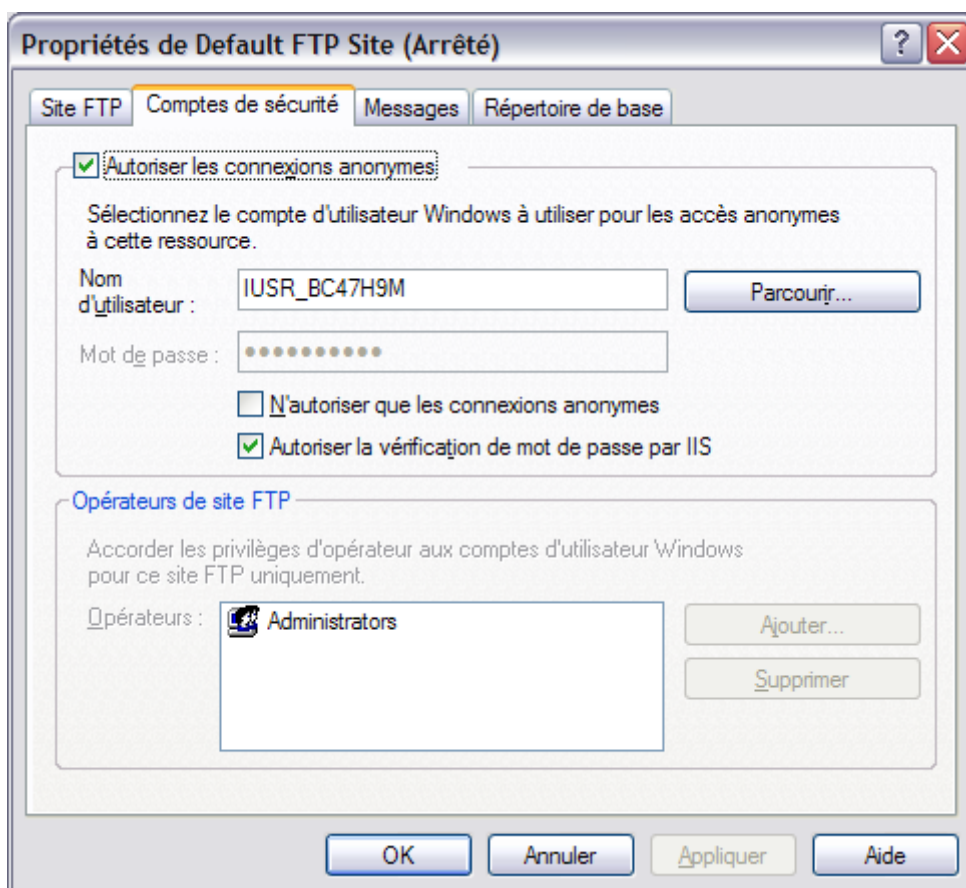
Propriétés de Default FTP Site (Arrêté)

?

Site FTP | Comptes de sécurité | Messages | Répertoire de base

Autoriser les connexions anonymes

Sélectionnez le compte d'utilisateur Windows à utiliser pour les accès anonymes à cette ressource.

Nom d'utilisateur : IUSR_BC47H9M

Parcourir...

Mot de passe : ●●●●●●●●●●●

N'autoriser que les connexions anonymes

Autoriser la vérification de mot de passe par IIS

Opérateurs de site FTP

Accorder les privilèges d'opérateur aux comptes d'utilisateur Windows pour ce site FTP uniquement.

Opérateurs : Administrators

Ajouter...

Supprimer

OK | Annuler | Appliquer | Aide